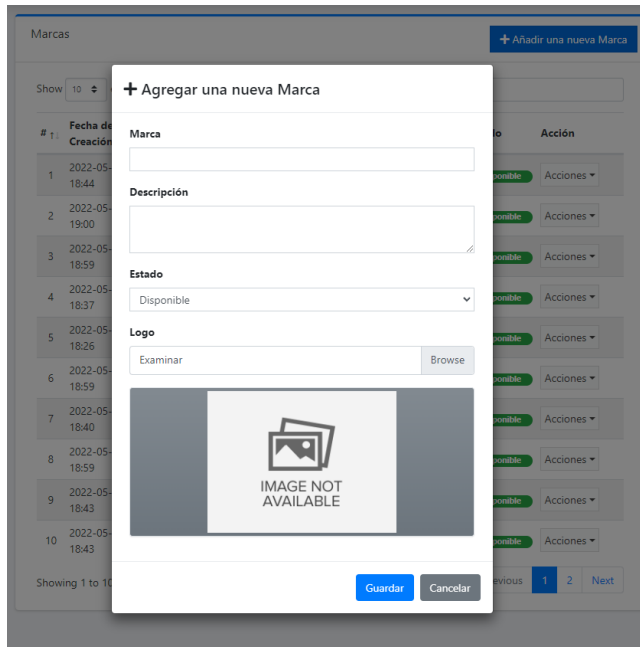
Marcas

+ Añadir una nueva Marca

Show 10

| # | Fecha de Creación | | Estado | Acción |
|---|---|---|---|---|
| 1 | 2022-05- 18:44 | | ponible | Acciones |
| 2 | 2022-05- 19:00 | | ponible | Acciones |
| 3 | 2022-05- 18:59 | | ponible | Acciones |
| 4 | 2022-05- 18:37 | | ponible | Acciones |
| 5 | 2022-05- 18:26 | | ponible | Acciones |
| 6 | 2022-05- 18:59 | | ponible | Acciones |
| 7 | 2022-05- 18:40 | | ponible | Acciones |
| 8 | 2022-05- 18:59 | | ponible | Acciones |
| 9 | 2022-05- 18:43 | | ponible | Acciones |
| 10 | 2022-05- 18:43 | | ponible | Acciones |

Showing 1 to 10

evious 1 2 Next

+ Agregar una nueva Marca

Marca

Descripción

Estado

Disponible

Logo

Examinar

Browse

IMAGE NOT AVAILABLE

Guardar

Cancelar